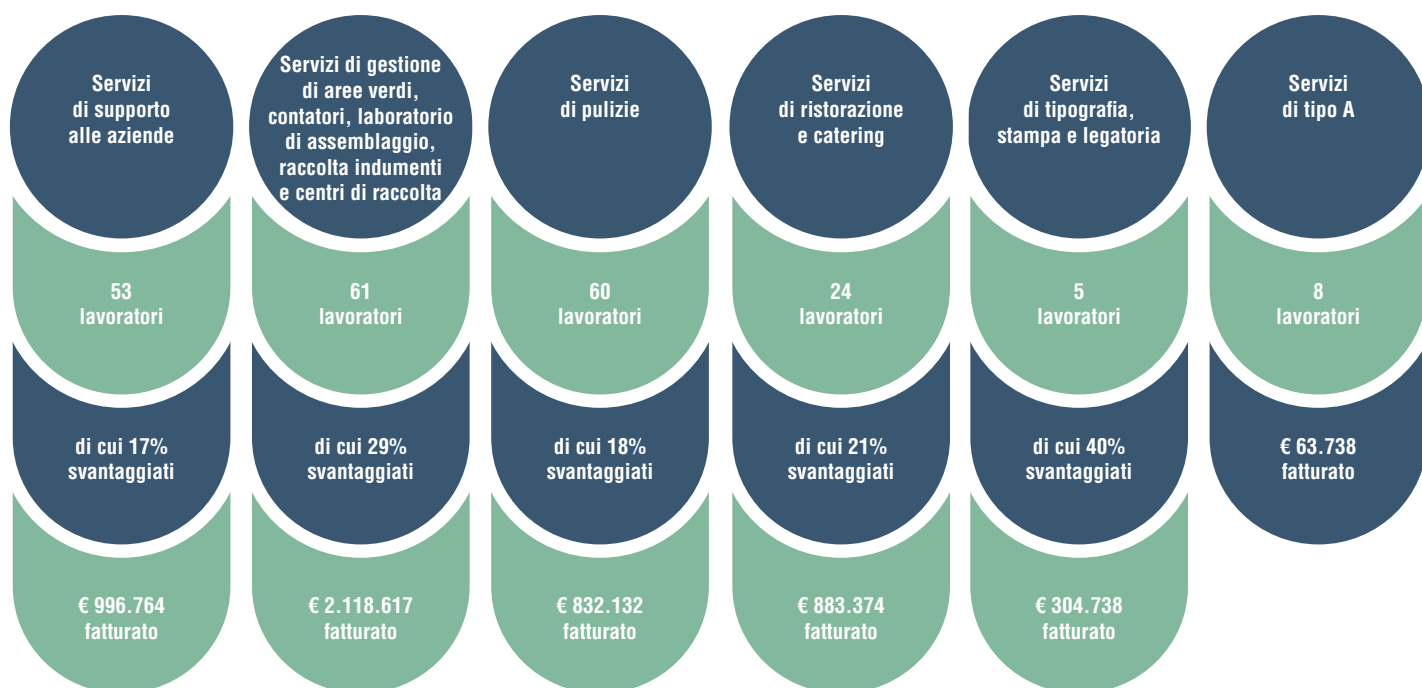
Servizi di supporto alle aziende

53 lavoratori

di cui 17% svantaggiati

€ 996.764 fatturato

Servizi di gestione di aree verdi, contatori, laboratorio di assemblaggio, raccolta indumenti e centri di raccolta

61 lavoratori

di cui 29% svantaggiati

€ 2.118.617 fatturato

Servizi di pulizie

60 lavoratori

di cui 18% svantaggiati

€ 832.132 fatturato

Servizi di ristorazione e catering

24 lavoratori

di cui 21% svantaggiati

€ 883.374 fatturato

Servizi di tipografia, stampa e legatoria

5 lavoratori

di cui 40% svantaggiati

€ 304.738 fatturato

Servizi di tipo A

8 lavoratori

€ 63.738 fatturato